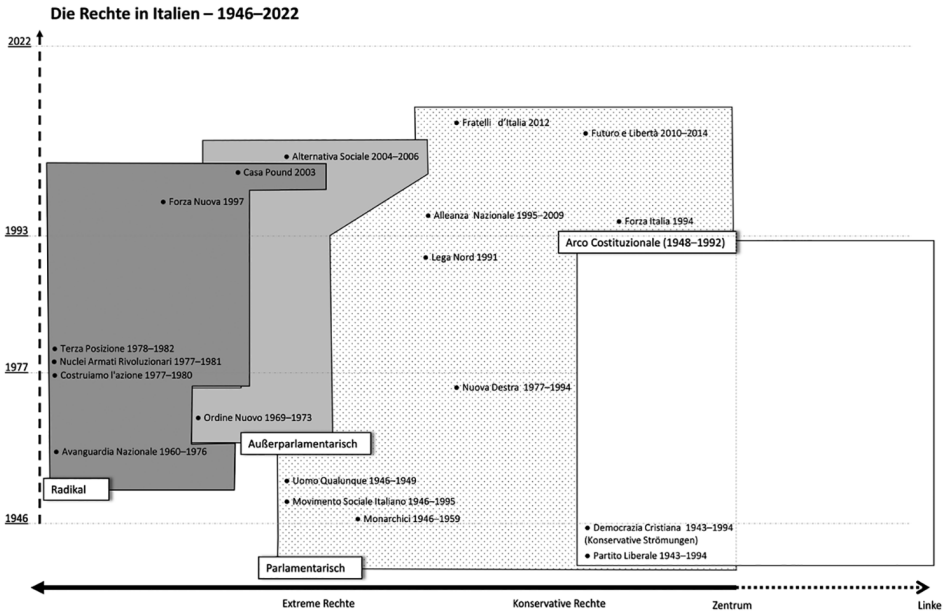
Die Rechte in Italien – 1946–2022

2022

1993

1977

1946

Fratelli d'Italia 2012

Futuro e Libertà 2010–2014

Alternativa Sociale 2004–2006

Casa Pound 2003

Forza Nuova 1997

Alleanza Nazionale 1995–2009

Forza Italia 1994

Arco Costituzionale (1948–1992)

Lega Nord 1991

Terza Posizione 1978–1982

Nuclei Armati Rivoluzionari 1977–1981

Costruiamo l'azione 1977–1980

Nuova Destra 1977–1994

Ordine Nuovo 1969–1973

Außerparlamentarisch

Avanguardia Nazionale 1960–1976

Radikal

Uomo Qualunque 1946–1949

Movimento Sociale Italiano 1946–1995

Monarchici 1946–1959

Democrazia Cristiana 1943–1994 (Konservative Strömungen)

Partito Liberale 1943–1994

Parlamentarisch

Extreme Rechte

Konservative Rechte

Zentrum

Linke